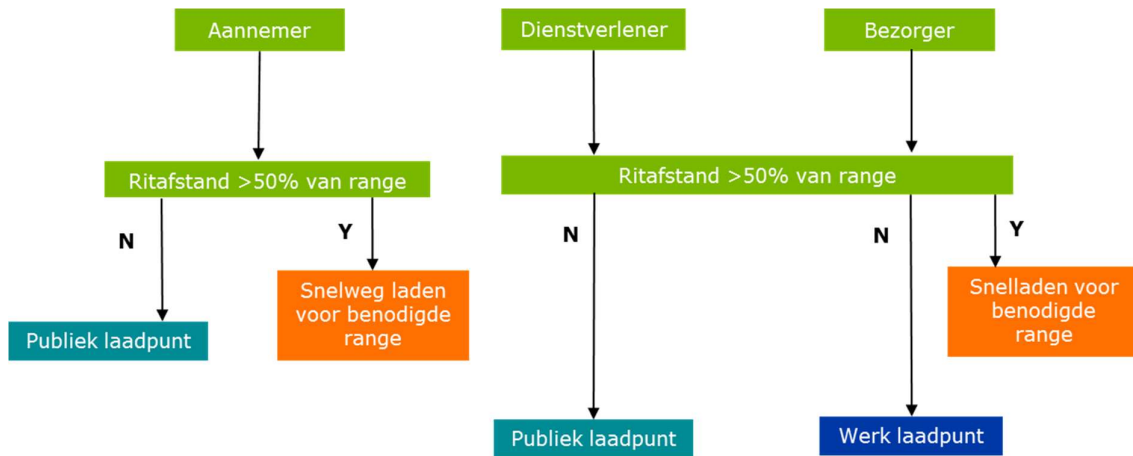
Aannemer

Dienstverlener

Bezorger

Ritafstand >50% van range

Ritafstand >50% van range

N

Y

N

N

Y

Publiek laadpunt

Snelweg laden voor benodigde range

Snelladen voor benodigde range

Publiek laadpunt

Werk laadpunt